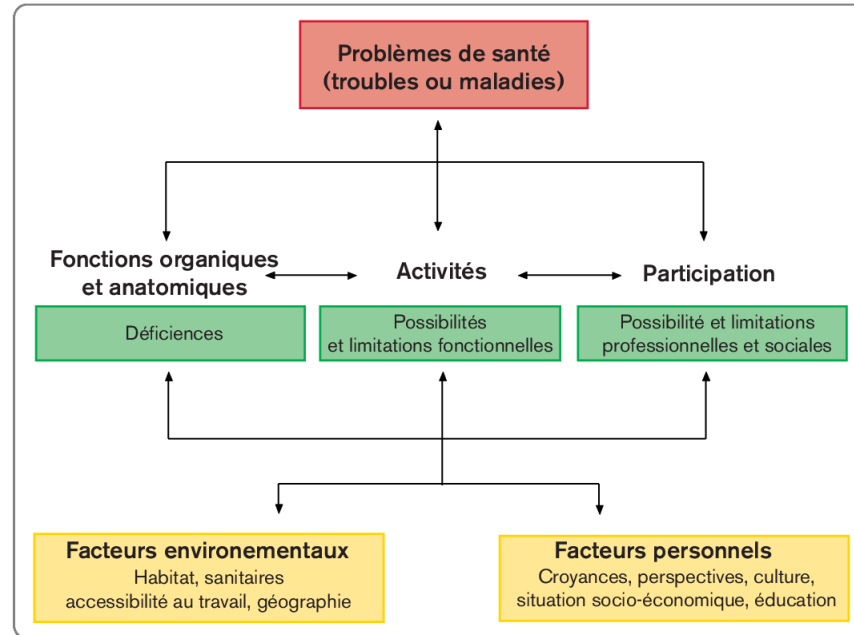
Problèmes de santé
(troubles ou maladies)

Fonctions organiques et anatomiques

Activités

Participation

Déficiences

Possibilités et limitations fonctionnelles

Possibilité et limitations professionnelles et sociales

Facteurs environementaux
Habitat, sanitaires
accessibilité au travail, géographie

Facteurs personnels
Croyances, perspectives, culture,
situation socio-économique, éducation